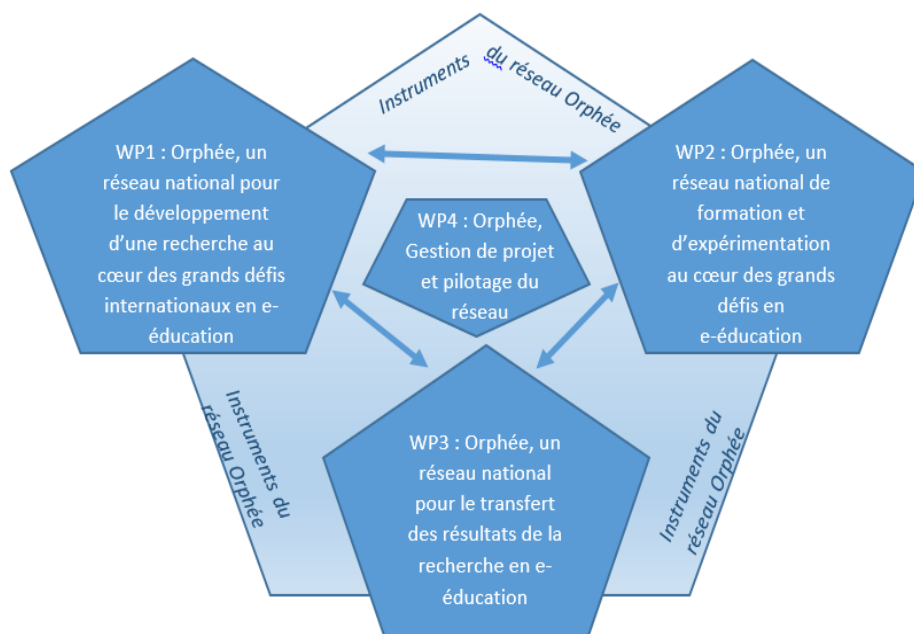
Instruments du réseau Orphée

WP1 : Orphée, un réseau national pour le développement d'une recherche au cœur des grands défis internationaux en e-éducation

WP2 : Orphée, un réseau national de formation et d'expérimentation au cœur des grands défis en e-éducation

WP4 : Orphée, Gestion de projet et pilotage du réseau

Instruments du réseau Orphée

WP3 : Orphée, un réseau national pour le transfert des résultats de la recherche en e-éducation

Instruments du réseau Orphée